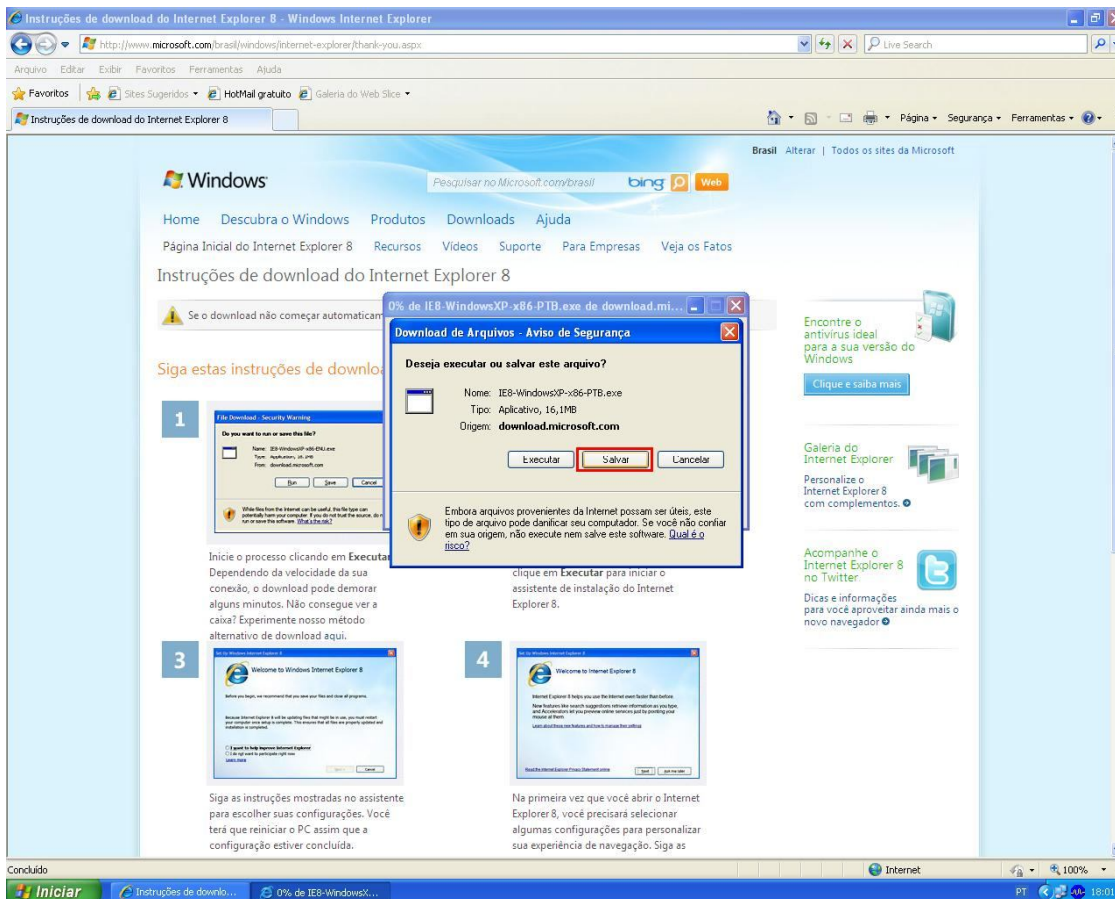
Instruções de download do Internet Explorer 8 - Windows Internet Explorer

http://www.microsoft.com/brasil/windows/internet-explorer/thank-you.aspx

Live Search

Arquivo Editar Exibir Favoritos Ferramentas Ajuda

Favoritos | Sites Sugeridos ▾ HotMail gratuito Galeria do Web Slice ▾

Instruções de download do Internet Explorer 8

Página ▾ Segurança ▾ Ferramentas ▾

Brasil Alterar | Todos os sites da Microsoft

Windows

Pesquisar no Microsoft.com/brasil bing Web

Home Descubra o Windows Produtos Downloads Ajuda

Página Inicial do Internet Explorer 8 Recursos Vídeos Suporte Para Empresas Veja os Fatos

Instruções de download do Internet Explorer 8

Se o download não começar automaticam

Siga estas instruções de downlo

1

File Download - Security Warning

Do you want to run or save this file?

Name: IE8-WindowsXP-x86-ENU.exe
Type: Application, 16.1MB
From: download.microsoft.com

Run Save Cancel

While files from the Internet can be useful, this file type can potentially harm your computer. If you do not trust the source, do n run or save this software. What's the risk?

Inicie o processo clicando em Executar Dependendo da velocidade da sua conexão, o download pode demorar alguns minutos. Não consegue ver a caixa? Experimente nosso método alternativo de download aqui.

clique em Executar para iniciar o assistente de instalação do Internet Explorer 8.

0% de IE8-WindowsXP-x86-PTB.exe de download.mi...

Download de Arquivos - Aviso de Segurança

Deseja executar ou salvar este arquivo?

Nome: IE8-WindowsXP-x86-PTB.exe
Tipo: Aplicativo, 16,1MB
Origem: download.microsoft.com

Executar Salvar Cancelar

Embora arquivos provenientes da Internet possam ser úteis, este tipo de arquivo pode danificar seu computador. Se você não confiar em sua origem, não execute nem salve este software. Qual é o risco?

Encontre o antivírus ideal para a sua versão do Windows

Clique e saiba mais

Galeria do Internet Explorer

Personalize o Internet Explorer 8 com complementos.

Acompanhe o Internet Explorer 8 no Twitter

Dicas e informações para você aproveitar ainda mais o novo navegador

3

Welcome to Windows Internet Explorer 8

4

Welcome to Internet Explorer 8

Siga as instruções mostradas no assistente para escolher suas configurações. Você terá que reiniciar o PC assim que a configuração estiver concluída.

Na primeira vez que você abrir o Internet Explorer 8, você precisará selecionar algumas configurações para personalizar sua experiência de navegação. Siga as

Concluído

Internet

100%

Iniciar

Instruções de downlo...

0% de IE8-WindowsX...

PT 18:01